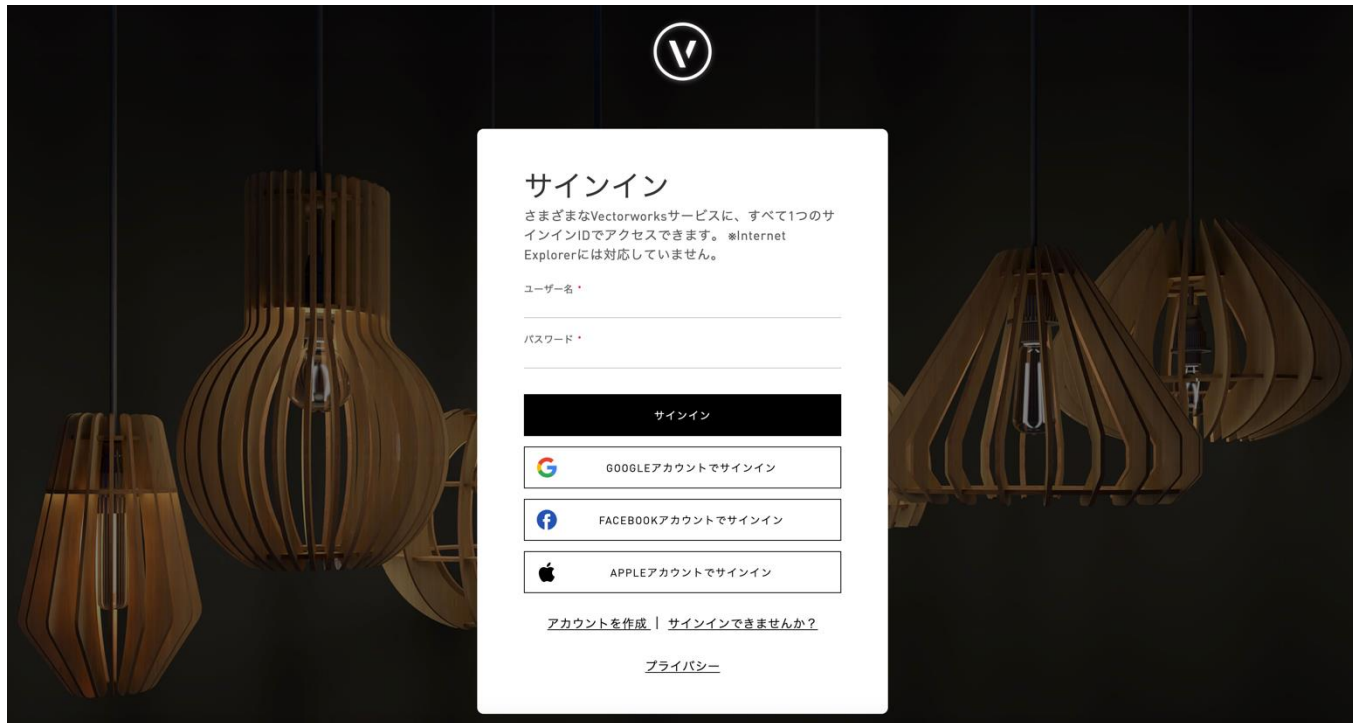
V

サインイン

さまざまなVectorworksサービスに、すべて1つのサインインIDでアクセスできます。※Internet Explorerには対応していません。

ユーザー名 *

パスワード *

サインイン

GOOGLEアカウントでサインイン

FACEBOOKアカウントでサインイン

APPLEアカウントでサインイン

アカウントを作成 | サインインできませんか？

プライバシー